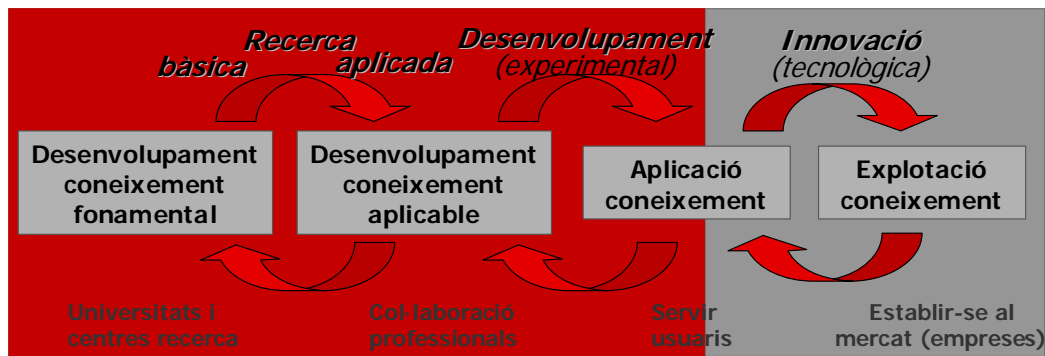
Recerca
bàsica
aplicada
Desenvolupament
(experimental)
Innovació
(tecnològica)

Desenvolupament coneixement fonamental

Desenvolupament coneixement aplicable

Aplicació coneixement

Explotació coneixement

Universitats i centres recerca

Col·laboració professionals

Servir usuaris

Establir-se al mercat (empreses)